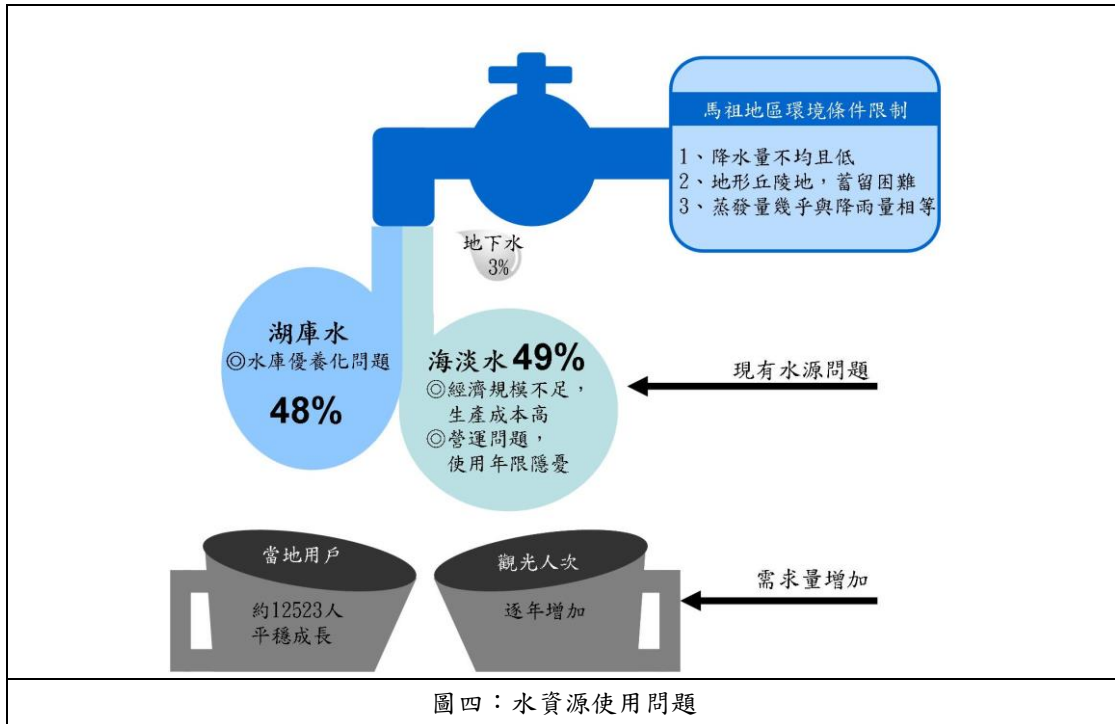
馬祖地區環境條件限制

1、降水量不均且低
2、地形丘陵地，蓄留困難
3、蒸發量幾乎與降雨量相等

地下水
3%

湖庫水
◎水庫優養化問題
48%

海淡水 49%
◎經濟規模不足，生產成本高
◎營運問題，使用年限隱憂

現有水源問題

當地用戶
約12523人
平穩成長

觀光人次
逐年增加

需求量增加

圖四：水資源使用問題